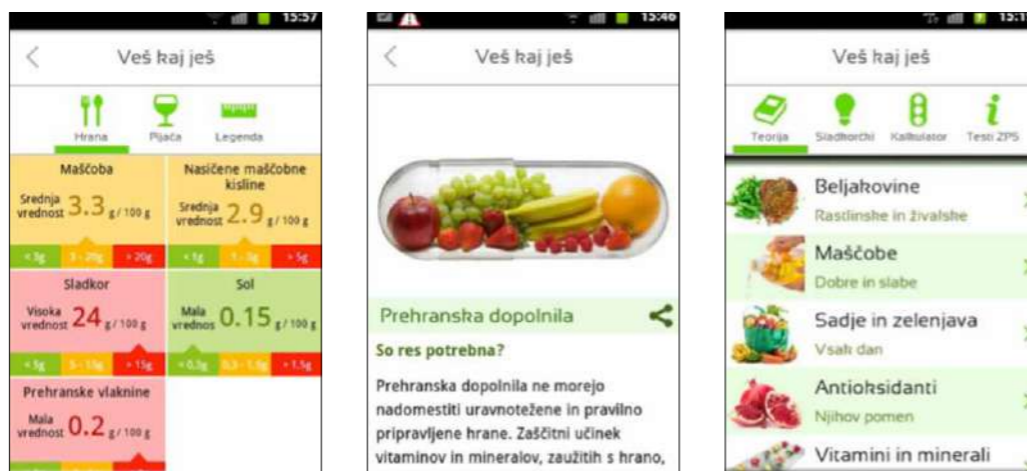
15:57

Veš kaj ješ

Hrana Pijača Legenda

Maščoba
Srednja vrednost 3.3 g / 100 g
< 3g 3 - 20g > 20g

Nasičene maščobne kisline
Srednja vrednost 2.9 g / 100 g
< 1g 1 - 5g > 5g

Sladkor
Visoka vrednost 24 g / 100 g
< 5g 5 - 15g > 15g

Sol
Mala vrednost 0.15 g / 100 g
< 0.3g 0.3 - 1.5g > 1.5g

Prehranske vlaknine
Mala vrednost 0.2 g / 100 g

15:46

Veš kaj ješ

Prehranska dopolnila

So res potrebna?

Prehranska dopolnila ne morejo nadomestiti uravnotežene in pravilno pripravljene hrane. Zaščitni učinek vitaminov in mineralov, zaužitih s hrano,

15:1

Veš kaj ješ

Teorija Sladkorčki Kalkulator Testi ZPS

Beljakovine
Rastlinske in živalske

Maščobe
Dobre in slabe

Sadje in zelenjava
Vsak dan

Antioksidanti
Njihov pomen

Vitamini in minerali